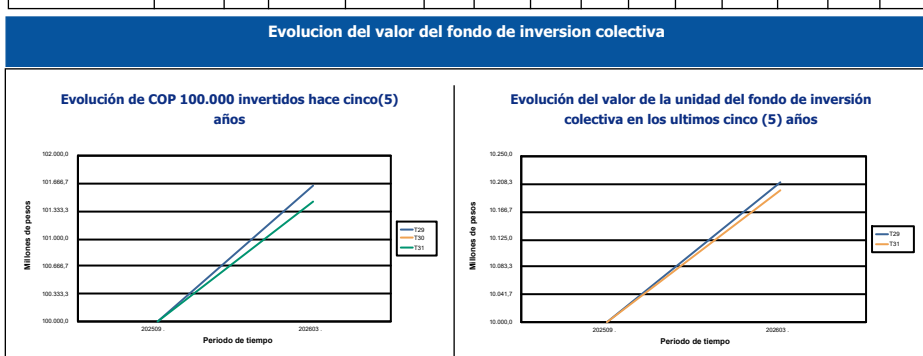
Evolucion del valor del fondo de inversion colectiva

Evolución de COP 100.000 invertidos hace cinco(5) años

102.000,0
101.666,7
101.333,3
101.000,0
100.666,7
100.333,3
100.000,0

Millones de pesos

202509
202603

Periodo de tiempo

T29
T30
T31

Evolución del valor de la unidad del fondo de inversión colectiva en los ultimos cinco (5) años

10.250,0
10.208,3
10.166,7
10.125,0
10.083,3
10.041,7
10.000,0

Millones de pesos

202509
202603

Periodo de tiempo

T29
T31